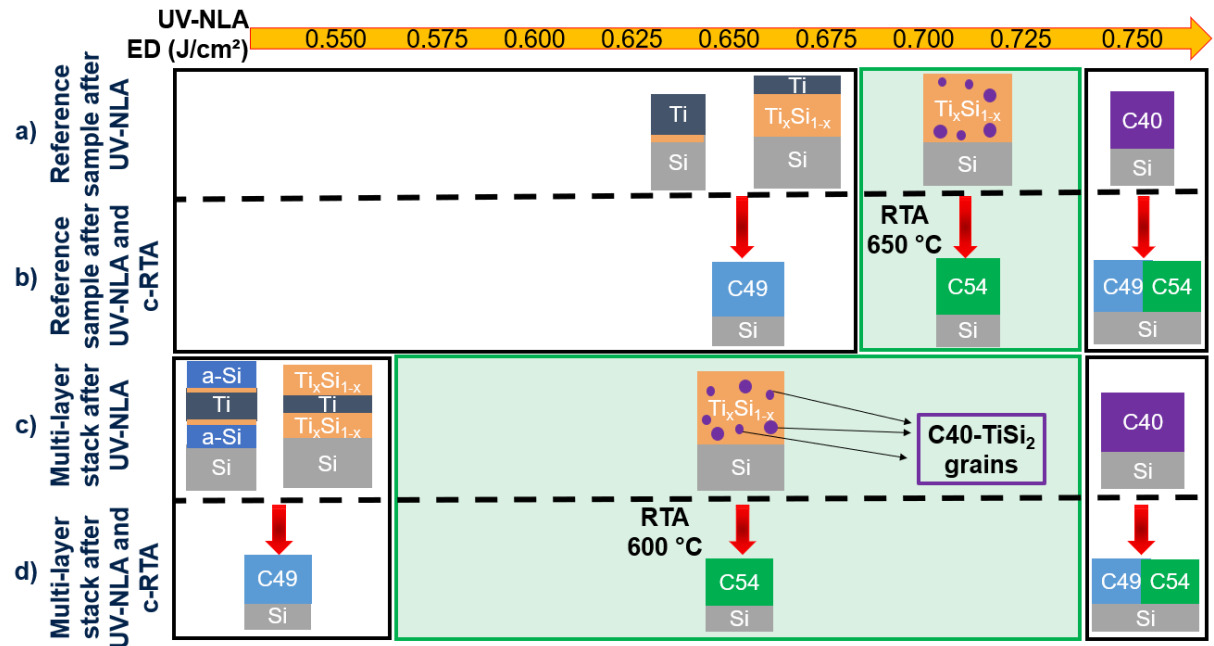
UV-NLA ED (J/cm²)

0.550 0.575 0.600 0.625 0.650 0.675 0.700 0.725 0.750

a) Reference sample after UV-NLA

Ti
Si

Ti
$Ti_xSi_{1-x}$
Si

$Ti_xSi_{1-x}$
Si

C40
Si

b) Reference sample after UV-NLA and c-RTA

C49
Si

RTA 650 °C

C54
Si

C49 C54
Si

c) Multi-layer stack after UV-NLA

a-Si
Ti
a-Si
Si

$Ti_xSi_{1-x}$
Ti
$Ti_xSi_{1-x}$
Si

$Ti_xSi_{1-x}$
Si

C40-$TiSi_2$ grains

C40
Si

d) Multi-layer stack after UV-NLA and c-RTA

C49
Si

RTA 600 °C

C54
Si

C49 C54
Si